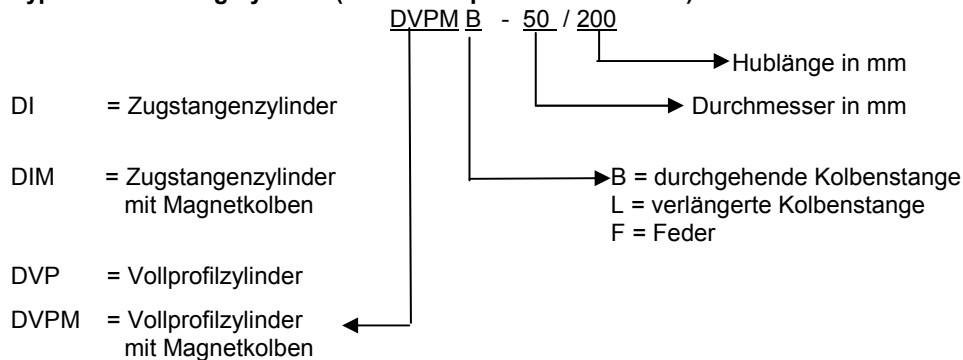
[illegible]

DVPM B - 50 / 200

Hublänge in mm

DI = Zugstangenzylinder

Durchmesser in mm

DIM = Zugstangenzylinder mit Magnetkolben

B = durchgehende Kolbenstange
L = verlängerte Kolbenstange
F = Feder

DVP = Vollprofilzylinder

DVPM = Vollprofilzylinder mit Magnetkolben